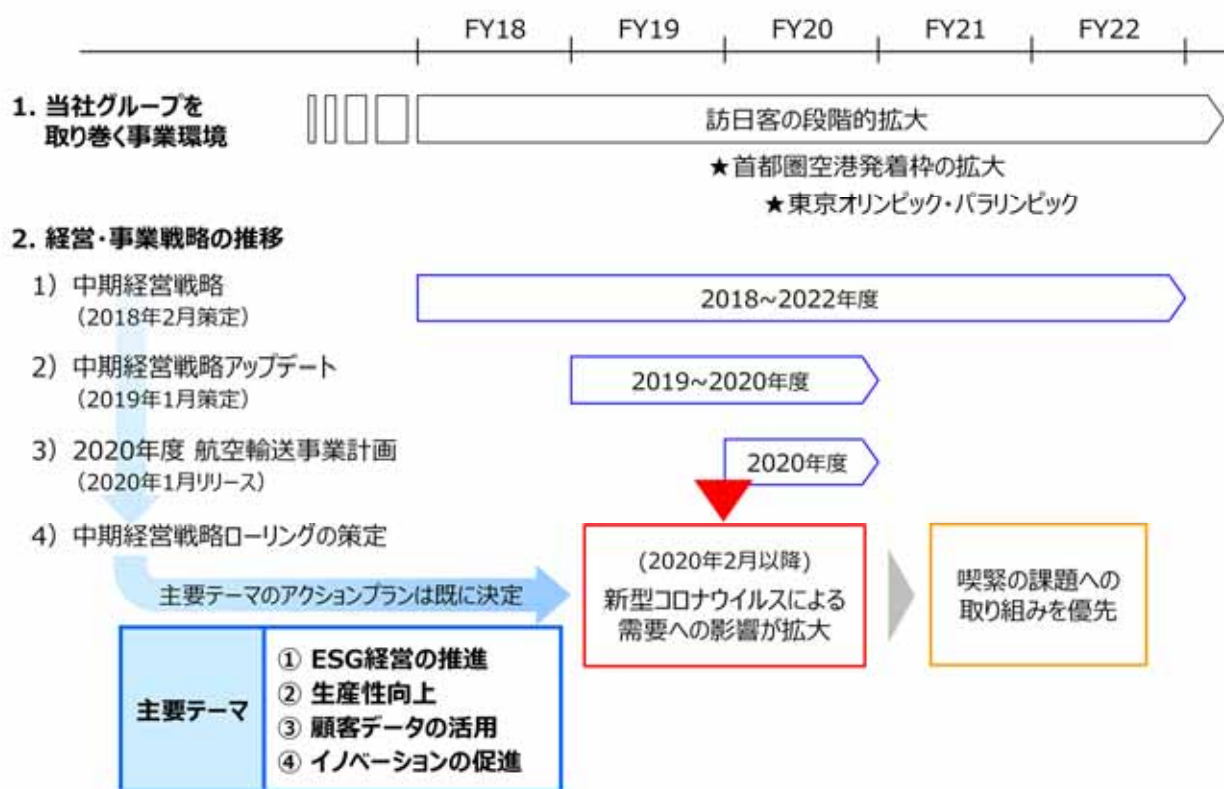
FY18 FY19 FY20 FY21 FY22

1. 当社グループを取り巻く事業環境

訪日客の段階的拡大

★首都圏空港発着枠の拡大

★東京オリンピック・パラリンピック

2. 経営・事業戦略の推移

1）中期経営戦略
（2018年2月策定）

2018~2022年度

2）中期経営戦略アップデート
（2019年1月策定）

2019~2020年度

3）2020年度 航空輸送事業計画
（2020年1月リリース）

2020年度

4）中期経営戦略ローリングの策定

主要テーマのアクションプランは既に決定

(2020年2月以降)
新型コロナウイルスによる需要への影響が拡大

喫緊の課題への取り組みを優先

| 主要テーマ | ① ESG経営の推進<br>② 生産性向上<br>③ 顧客データの活用<br>④ イノベーションの促進 |